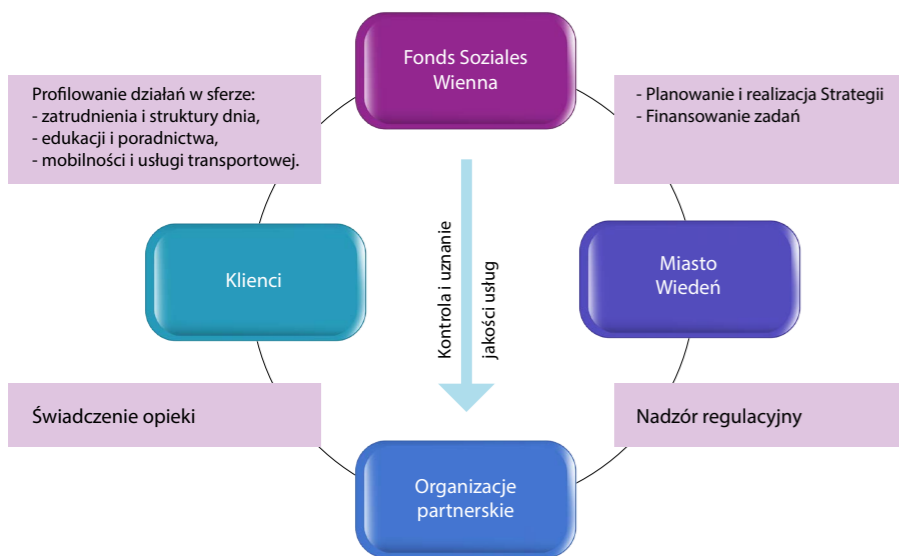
Fonds Soziales Wienna

Profilowanie działań w sferze:
- zatrudnienia i struktury dnia,
- edukacji i poradnictwa,
- mobilności i usługi transportowej.

- Planowanie i realizacja Strategii
- Finansowanie zadań

Klienci

Kontrola i uznanie jakości usług

Miasto Wiedeń

Świadczenie opieki

Nadzór regulacyjny

Organizacje partnerskie